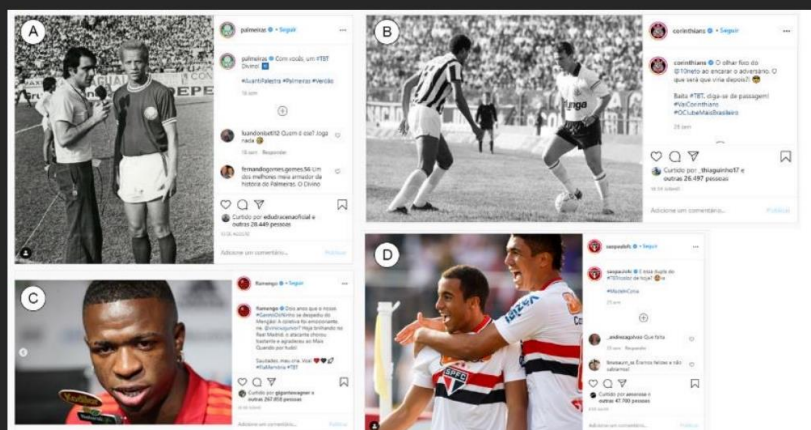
A

palmeiras • Seguir

palmeiras Com vocês, um #TBT Divino!

#AvantiPalestra #Palmeiras #Verdão

luandonsilva10 Quem é esse? Jogo nada

fernandogomes.gomes.56 Um dos melhores meia armador da história do Palmeiras. O Divino

Curtido por eduardocanalofficial e outras 28.449 pessoas

Adicione um comentário...

Publicar

B

corinthians • Seguir

corinthians O olhar fixo do 10 ao encarar o adversário. O que será que vinha depois?

Bate #TBT, diga-se de passagem!
#VaiCorinthians
#OClubeMaisBrasileiro

Curtido por _thiagainho17 e outras 26.497 pessoas

Adicione um comentário...

Publicar

C

flamengo • Seguir

flamengo Dois anos atrás o nosso #GarotoDoNinho se despedia do Mengão e a torcida foi emocionante, né. @vinicius Hoje brilhando no Real Madrid, o atacante chorou bastante e agradeceu ao Mais Querido por tudo!

Saudades meu cria. Vini!
#FlaMemória #TBT

Curtido por geparlosvaper e outras 267.850 pessoas

Adicione um comentário...

Publicar

D

saopaulofc • Seguir

saopaulofc E essa dupla do #TBT de hoje?

#MadeInCotia

_andrecagalvao Que falta

Curtido por amorosa e outras 47.700 pessoas

SPFC